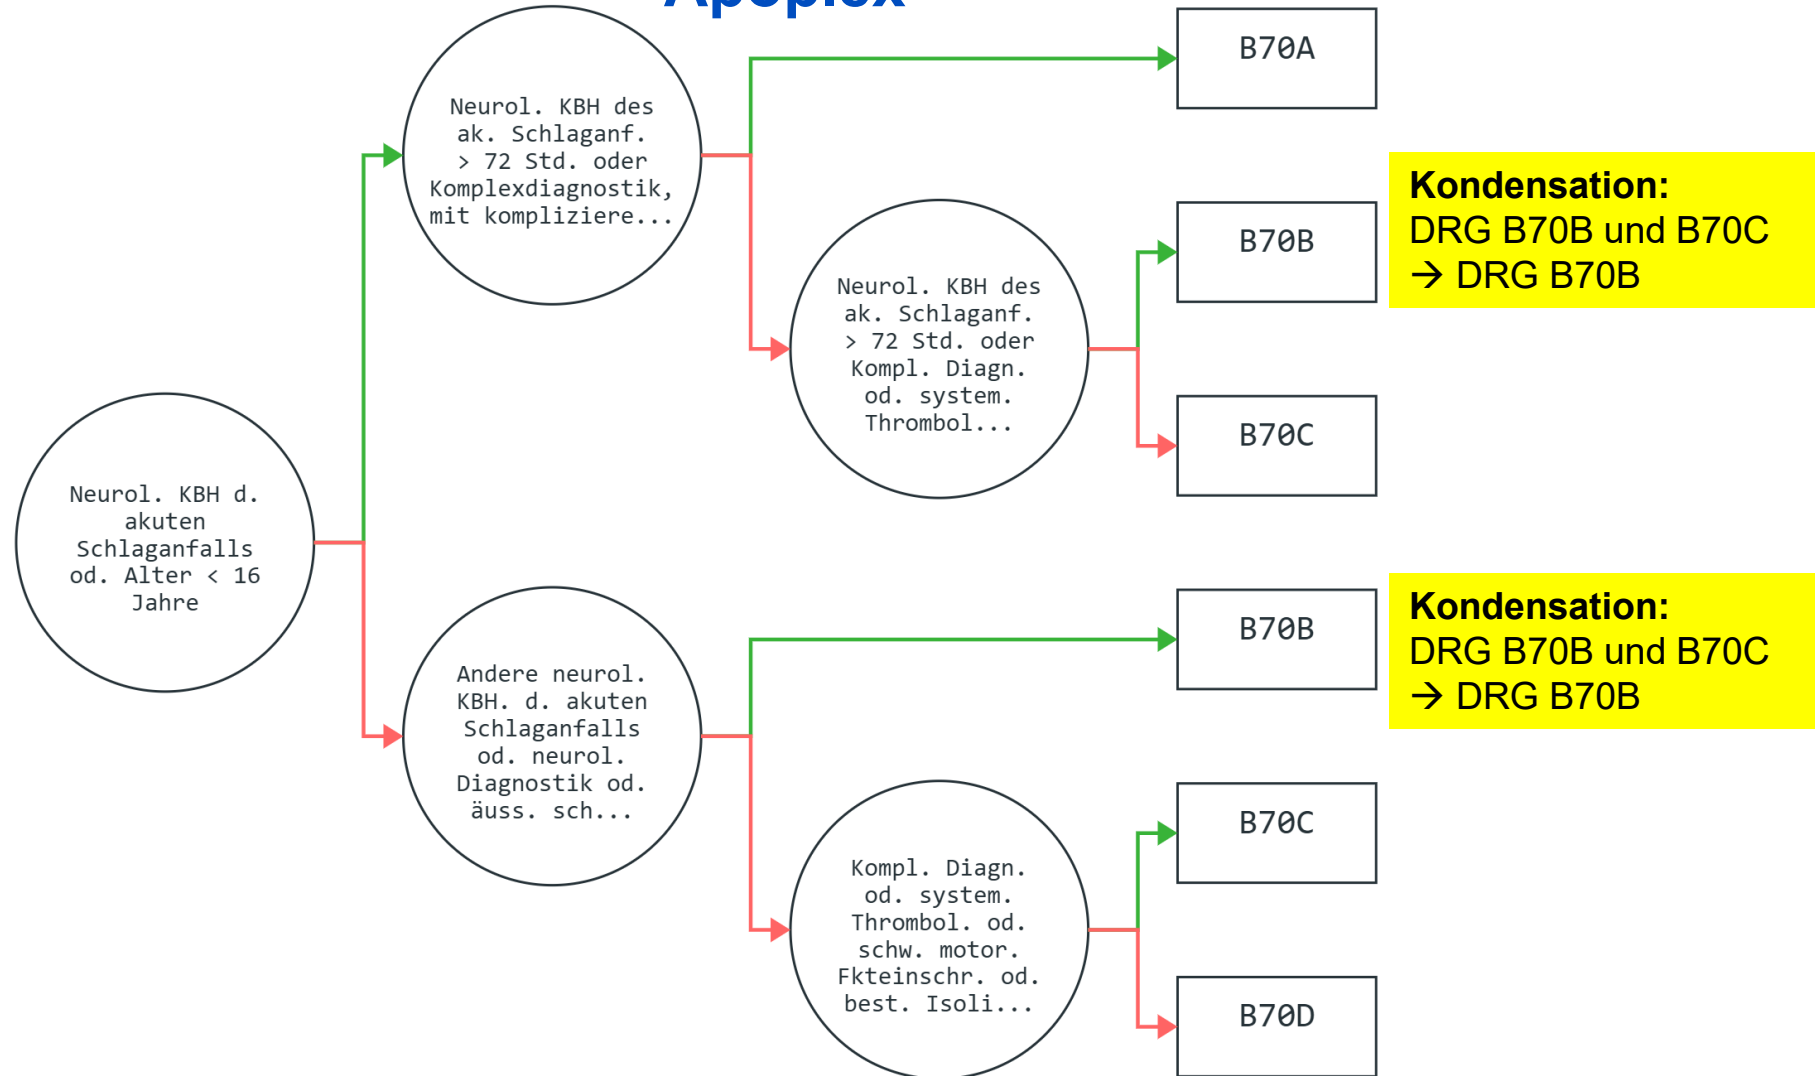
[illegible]

Neurol. KBH d. akuten Schlaganfalls od. Alter < 16 Jahre

Neurol. KBH des ak. Schlaganf. > 72 Std. oder Komplexdiagnostik, mit kompliziere...

B70A

Neurol. KBH des ak. Schlaganf. > 72 Std. oder Kompl. Diagn. od. system. Thrombol...

B70B

Kondensation:
DRG B70B und B70C
→ DRG B70B

B70C

Andere neurol. KBH. d. akuten Schlaganfalls od. neurol. Diagnostik od. äuss. sch...

B70B

Kondensation:
DRG B70B und B70C
→ DRG B70B

Kompl. Diagn. od. system. Thrombol. od. schw. motor. Fkteinschr. od. best. Isoli...

B70C

B70D